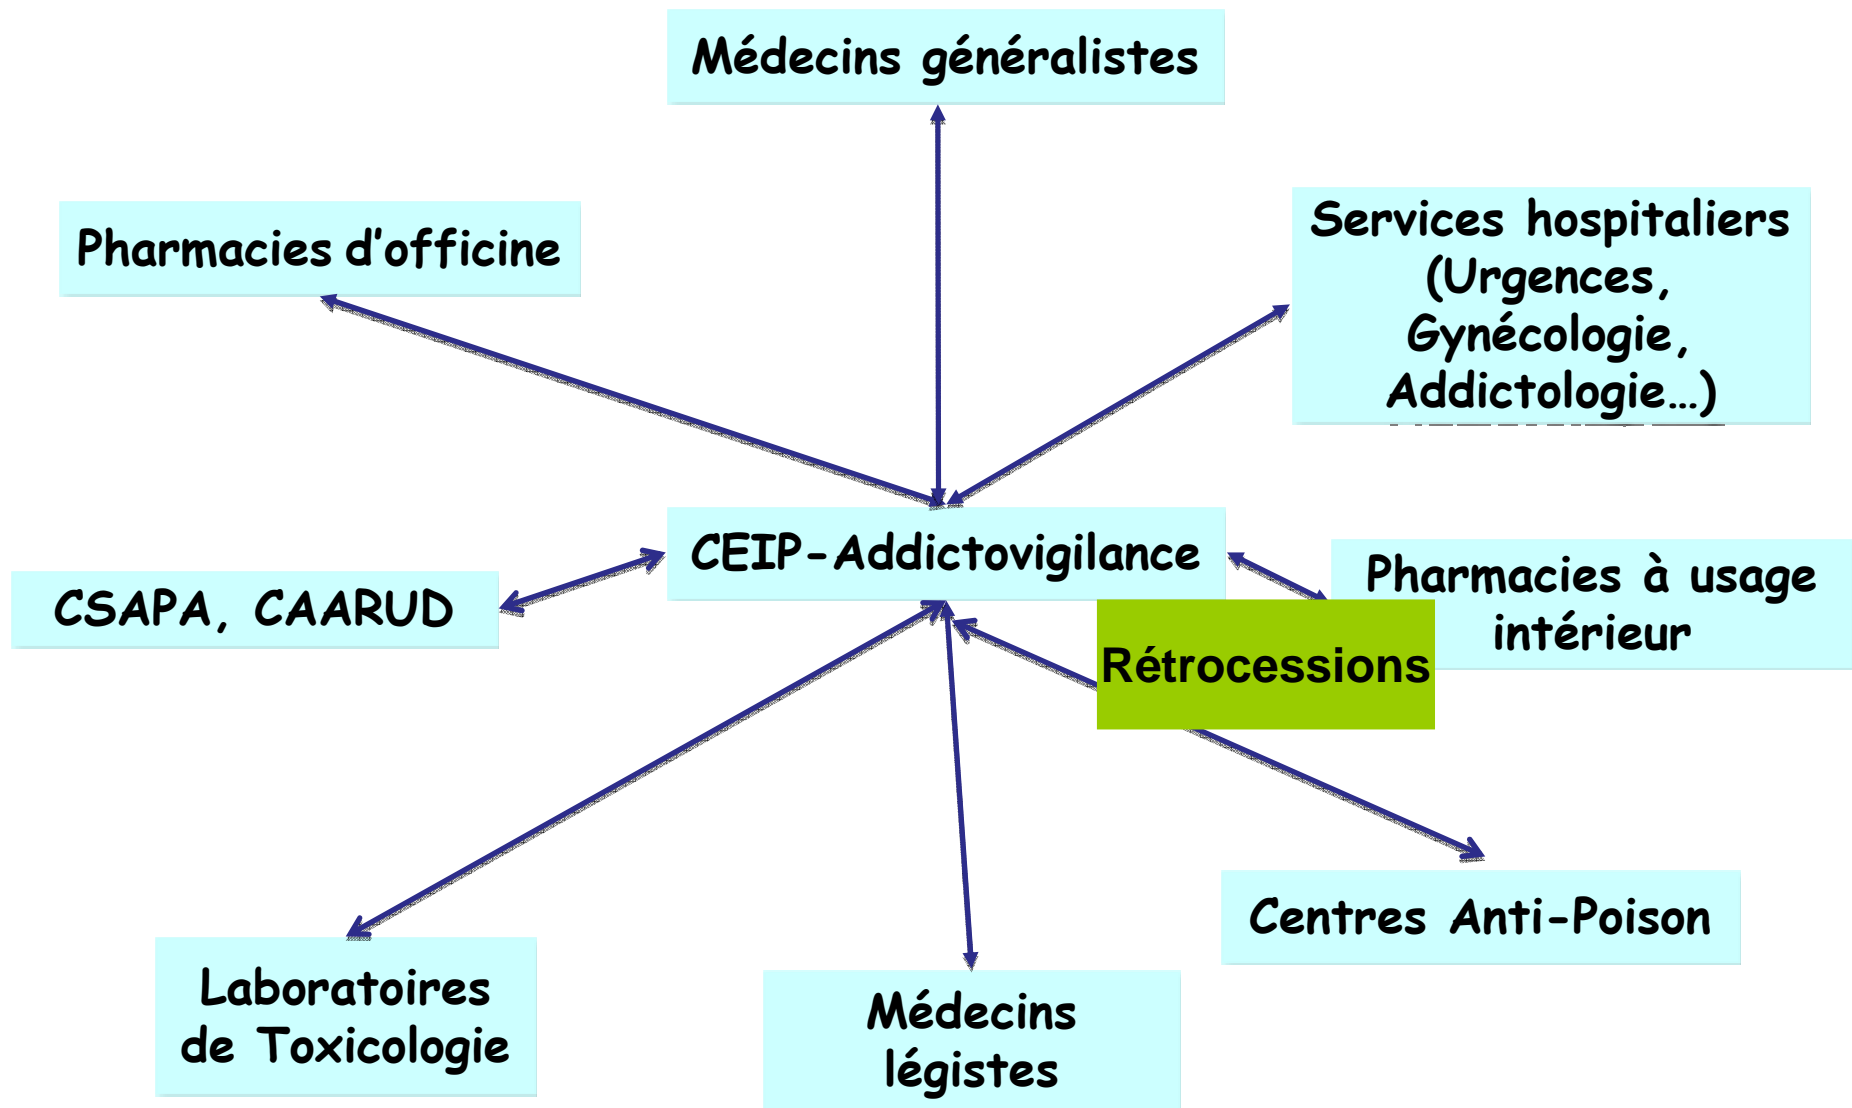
Médecins généralistes

Pharmacies d'officine

Services hospitaliers (Urgences, Gynécologie, Addictologie…)

CEIP-Addictovigilance

CSAPA, CAARUD

Pharmacies à usage intérieur

Rétrocessions

Centres Anti-Poison

Laboratoires de Toxicologie

Médecins légistes